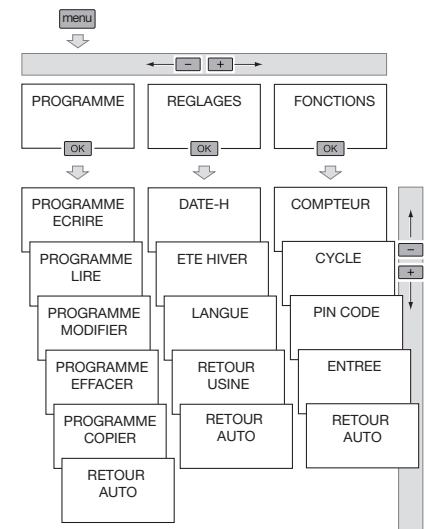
menu

− +

PROGRAMME
OK

REGLAGES
OK

FONCTIONS
OK

PROGRAMME ECRIRE

PROGRAMME LIRE

PROGRAMME MODIFIER

PROGRAMME EFFACER

PROGRAMME COPIER

RETOUR AUTO

DATE-H

ETE HIVER

LANGUE

RETOUR USINE

RETOUR AUTO

COMPTEUR

CYCLE

PIN CODE

ENTREE

RETOUR AUTO

−
+